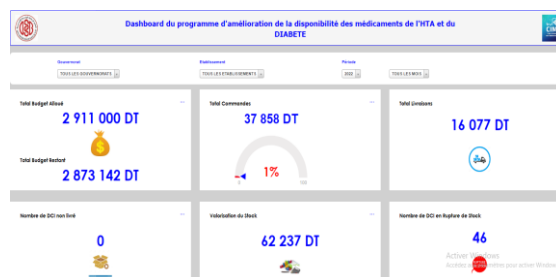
Dashboard du programme d'amélioration de la disponibilité des médicaments de l'HTA et du DIABETE

Gouvernorat
TOUS LES GOUVERNORATS

Etablissement
TOUS LES ETABLISSEMENTS

Période
2022
TOUS LES MOIS

Total Budget Alloué
2 911 000 DT

Total Budget Restant
2 873 142 DT

Total Commandes
37 858 DT
1%

Total Livraisons
16 077 DT

Nombre de DCI non livré
0

Valorisation du Stock
62 237 DT

Nombre de DCI en Rupture de Stock
46

Activer Windows
Accédez aux paramètres pour activer Windows.